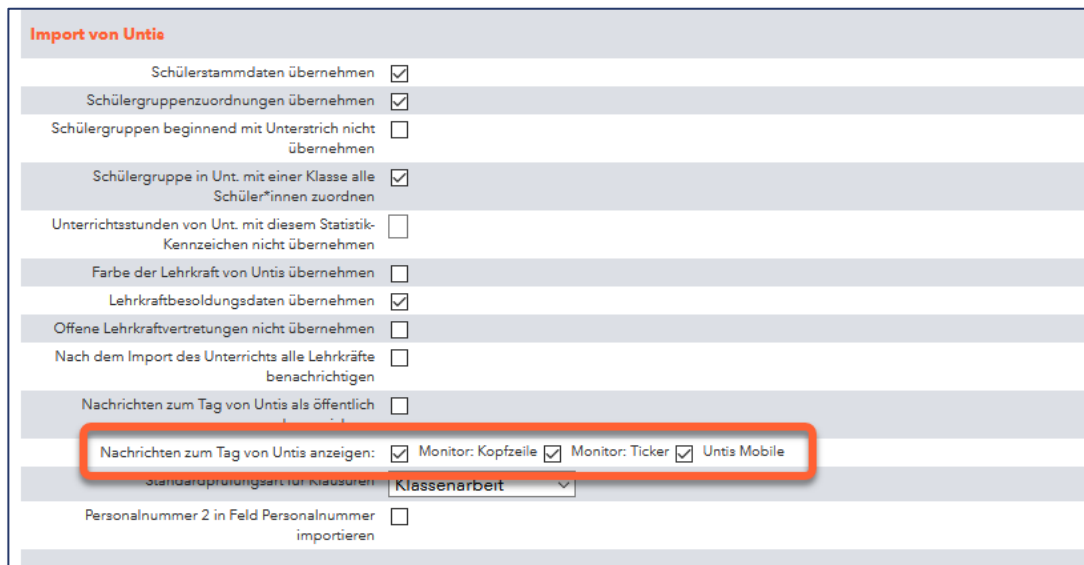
Import von Untis

Schülerstammdaten übernehmen

Schülergruppenzuordnungen übernehmen

Schülergruppen beginnend mit Unterstrich nicht übernehmen

Schülergruppe in Unt. mit einer Klasse alle Schüler*innen zuordnen

Unterrichtsstunden von Unt. mit diesem Statistik-Kennzeichen nicht übernehmen

Farbe der Lehrkraft von Untis übernehmen

Lehrkraftbesoldungsdaten übernehmen

Offene Lehrkraftvertretungen nicht übernehmen

Nach dem Import des Unterrichts alle Lehrkräfte benachrichtigen

Nachrichten zum Tag von Untis als öffentlich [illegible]

Nachrichten zum Tag von Untis anzeigen: Monitor: Kopfzeile Monitor: Ticker Untis Mobile

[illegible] Klassenarbeit

Personalnummer 2 in Feld Personalnummer importieren